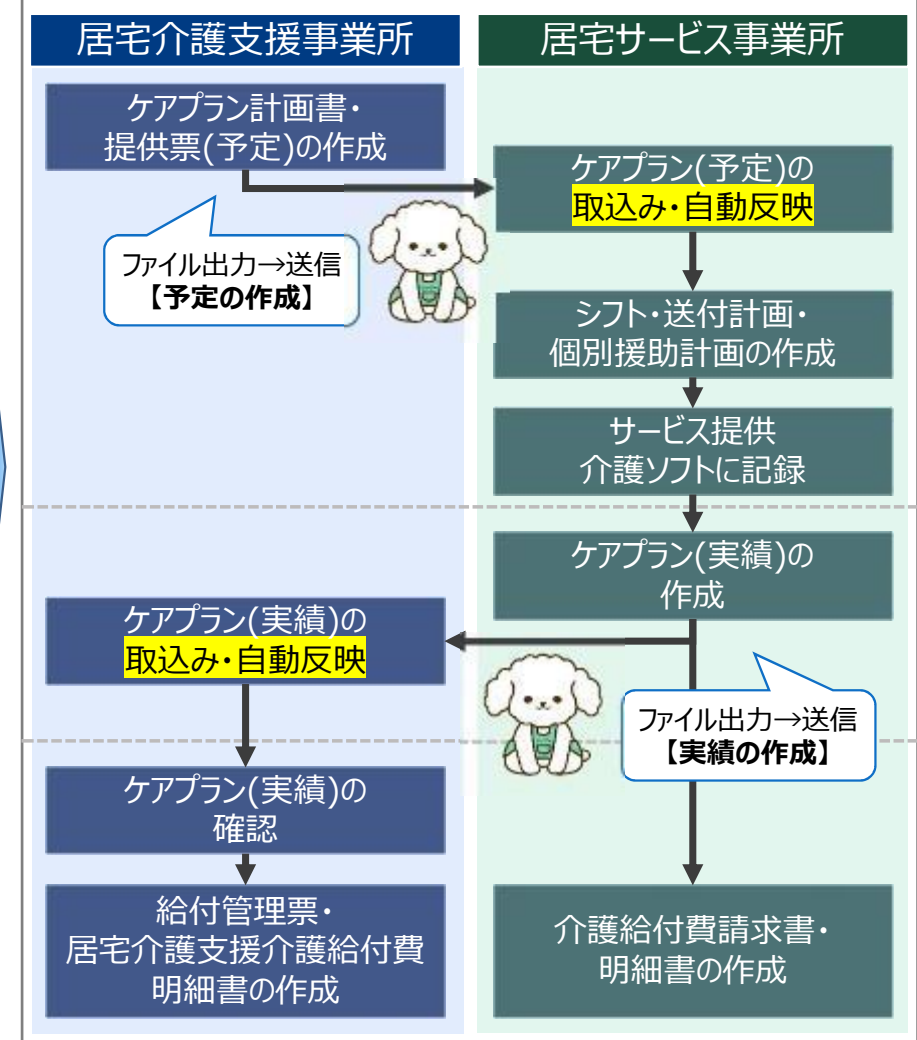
居宅介護支援事業所

居宅サービス事業所

ケアプラン計画書・提供票(予定)の作成

ケアプラン(予定)の取込み・自動反映

ファイル出力→送信
【予定の作成】

シフト・送付計画・個別援助計画の作成

サービス提供
介護ソフトに記録

ケアプラン(実績)の作成

ケアプラン(実績)の取込み・自動反映

ファイル出力→送信
【実績の作成】

ケアプラン(実績)の確認

給付管理票・居宅介護支援介護給付費明細書の作成

介護給付費請求書・明細書の作成